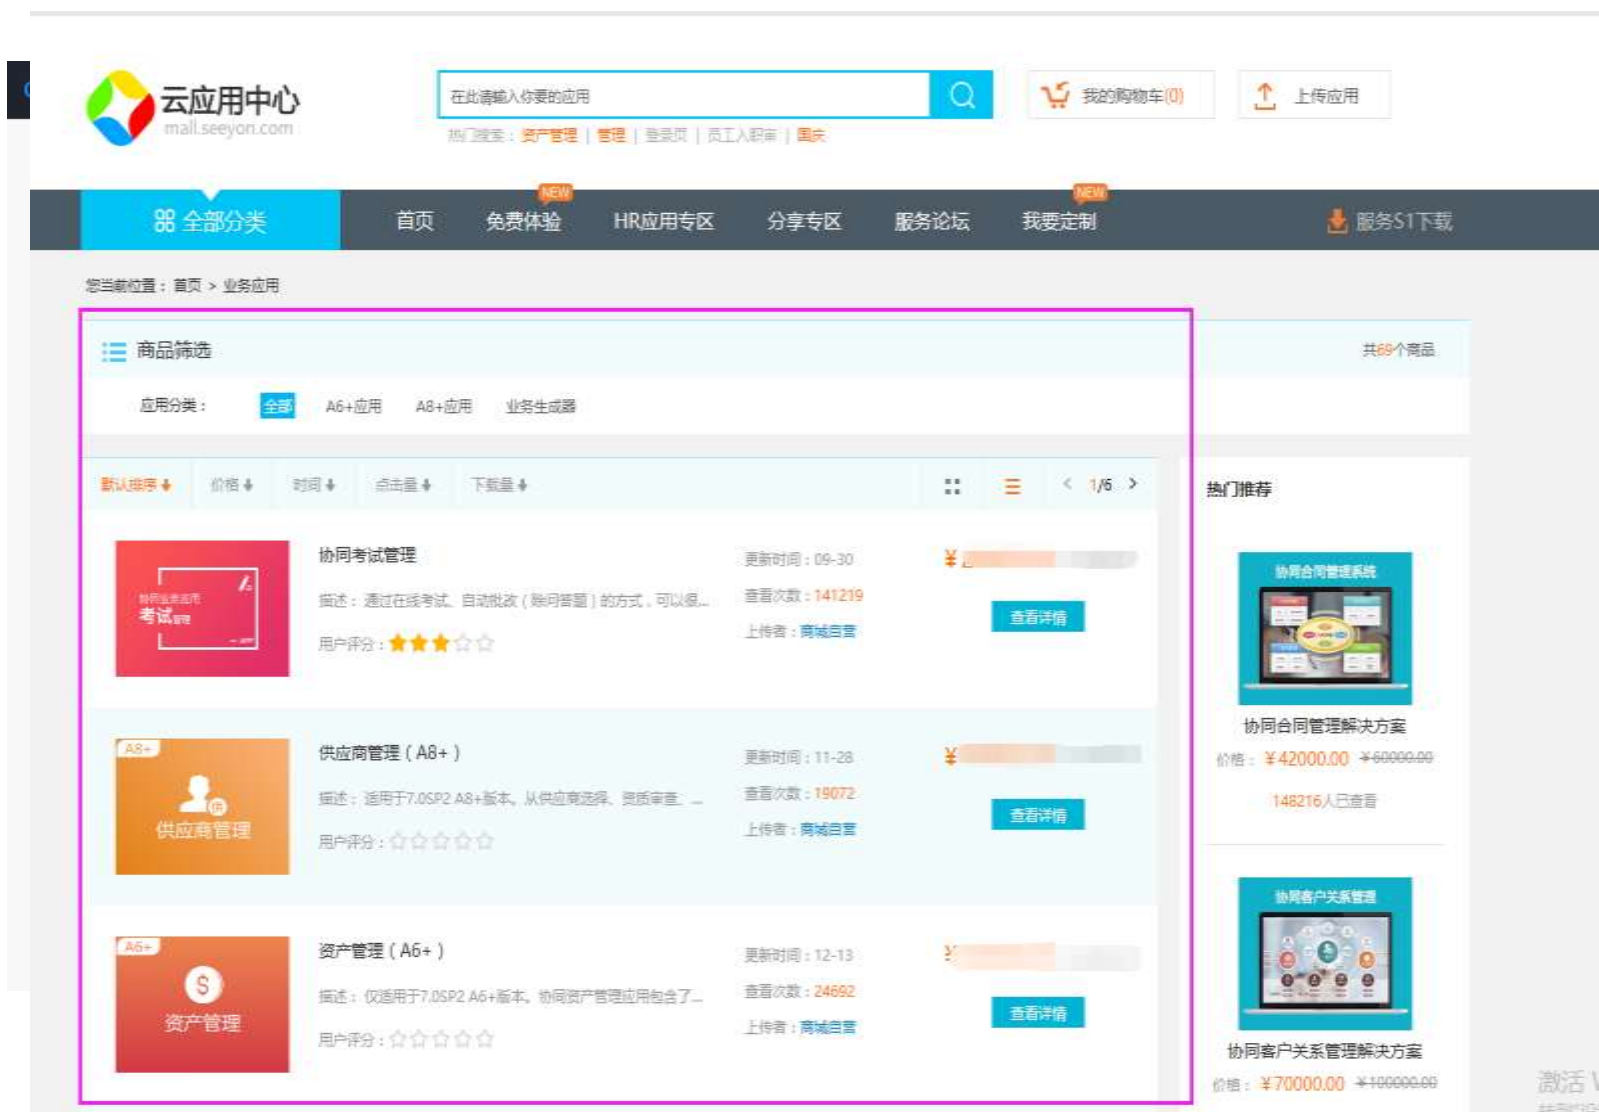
云应用中心
mall.seeyon.com

在此请输入你要的应用

热门搜索：资产管理 | 管理 | 登录页 | 员工入职审 | 国庆

我的购物车(0)

上传应用

全部分类 首页 NEW 免费体验 HR应用专区 分享专区 服务论坛 NEW 我要定制 服务S1下载

您当前位置：首页 > 业务应用

商品筛选

共69个商品

应用分类： 全部 A6+应用 A8+应用 业务生成器

默认排序 价格 时间 点击量 下载量

1/6

协同考试管理
描述：通过在线考试、自动批改（除问答题）的方式，可以很...
用户评分：
更新时间：09-30
查看次数：141219
上传者：商城自营
¥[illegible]
查看详情

A8+
供应商管理
供应商管理（A8+）
描述：适用于7.0SP2 A8+版本，从供应商选择、资质审查、...
用户评分：
更新时间：11-28
查看次数：19072
上传者：商城自营
¥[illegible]
查看详情

A6+
资产管理
资产管理（A6+）
描述：仅适用于7.0SP2 A6+版本，协同资产管理应用包含了...
用户评分：
更新时间：12-13
查看次数：24692
上传者：商城自营
¥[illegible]
查看详情

热门推荐

协同合同管理系统
协同合同管理解决方案
价格：¥42000.00 ¥60000.00
148216人已查看

协同客户关系管理
协同客户关系管理解决方案
价格：¥70000.00 ¥100000.00

激活 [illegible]